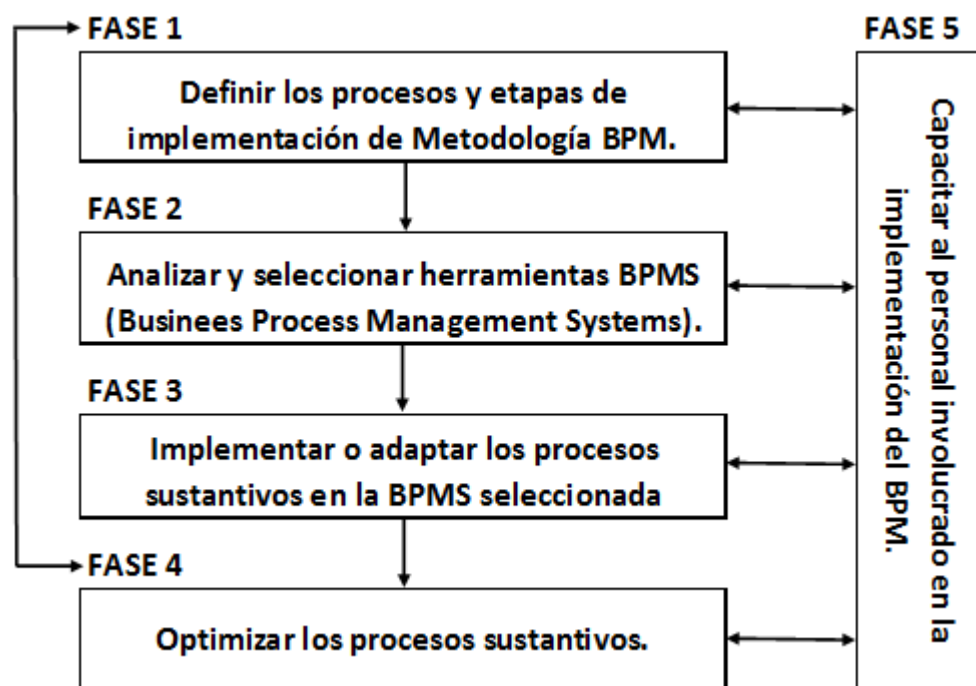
FASE 1

Definir los procesos y etapas de implementación de Metodología BPM.

FASE 2

Analizar y seleccionar herramientas BPMS (Businees Process Management Systems).

FASE 3

Implementar o adaptar los procesos sustantivos en la BPMS seleccionada

FASE 4

Optimizar los procesos sustantivos.

FASE 5

Capacitar al personal involucrado en la implementación del BPM.